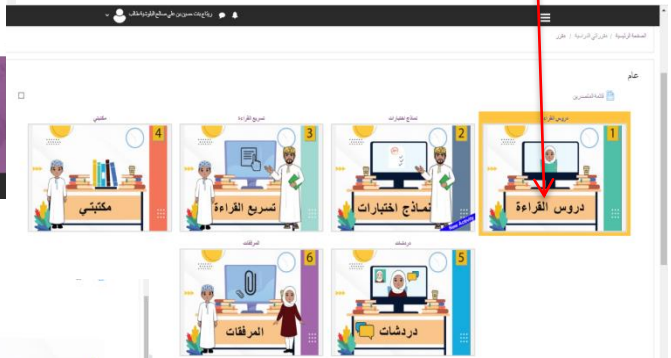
ريما بنت حسين بن علي سالم الهوتية طالب

الصفحة الرئيسية / مقرراتي الدراسية / عربي

عام

قائمة المتصفحين

دروس القراءة
1
دروس القراءة

نماذج اختبارات
2
نماذج اختبارات

تسريع القراءة
3
تسريع القراءة

مكتبتي
4
مكتبتي

دردشات
5
دردشات

المرفقات
6
المرفقات